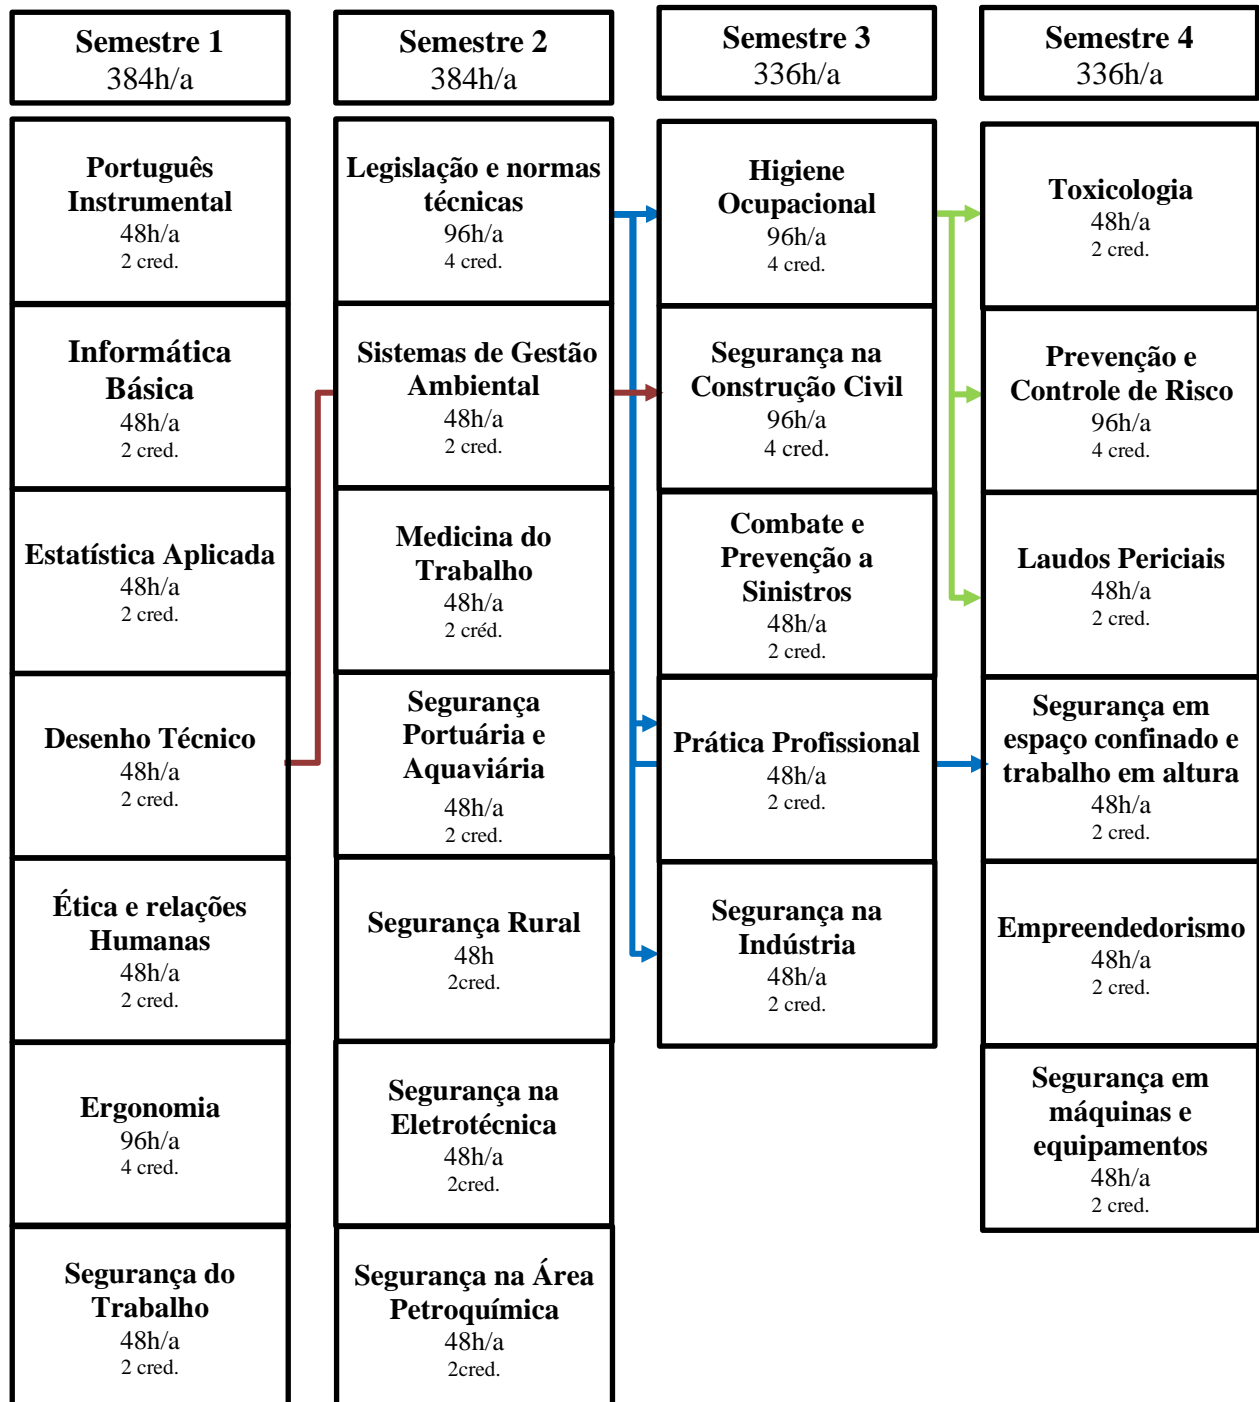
Semestre 1
384h/a

Português Instrumental
48h/a
2 cred.

Informática Básica
48h/a
2 cred.

Estatística Aplicada
48h/a
2 cred.

Desenho Técnico
48h/a
2 cred.

Ética e relações Humanas
48h/a
2 cred.

Ergonomia
96h/a
4 cred.

Segurança do Trabalho
48h/a
2 cred.

Semestre 2
384h/a

Legislação e normas técnicas
96h/a
4 cred.

Sistemas de Gestão Ambiental
48h/a
2 cred.

Medicina do Trabalho
48h/a
2 créd.

Segurança Portuária e Aquaviária
48h/a
2 cred.

Segurança Rural
48h
2cred.

Segurança na Eletrotécnica
48h/a
2cred.

Segurança na Área Petroquímica
48h/a
2cred.

Semestre 3
336h/a

Higiene Ocupacional
96h/a
4 cred.

Segurança na Construção Civil
96h/a
4 cred.

Combate e Prevenção a Sinistros
48h/a
2 cred.

Prática Profissional
48h/a
2 cred.

Segurança na Indústria
48h/a
2 cred.

Semestre 4
336h/a

Toxicologia
48h/a
2 cred.

Prevenção e Controle de Risco
96h/a
4 cred.

Laudos Periciais
48h/a
2 cred.

Segurança em espaço confinado e trabalho em altura
48h/a
2 cred.

Empreendedorismo
48h/a
2 cred.

Segurança em máquinas e equipamentos
48h/a
2 cred.